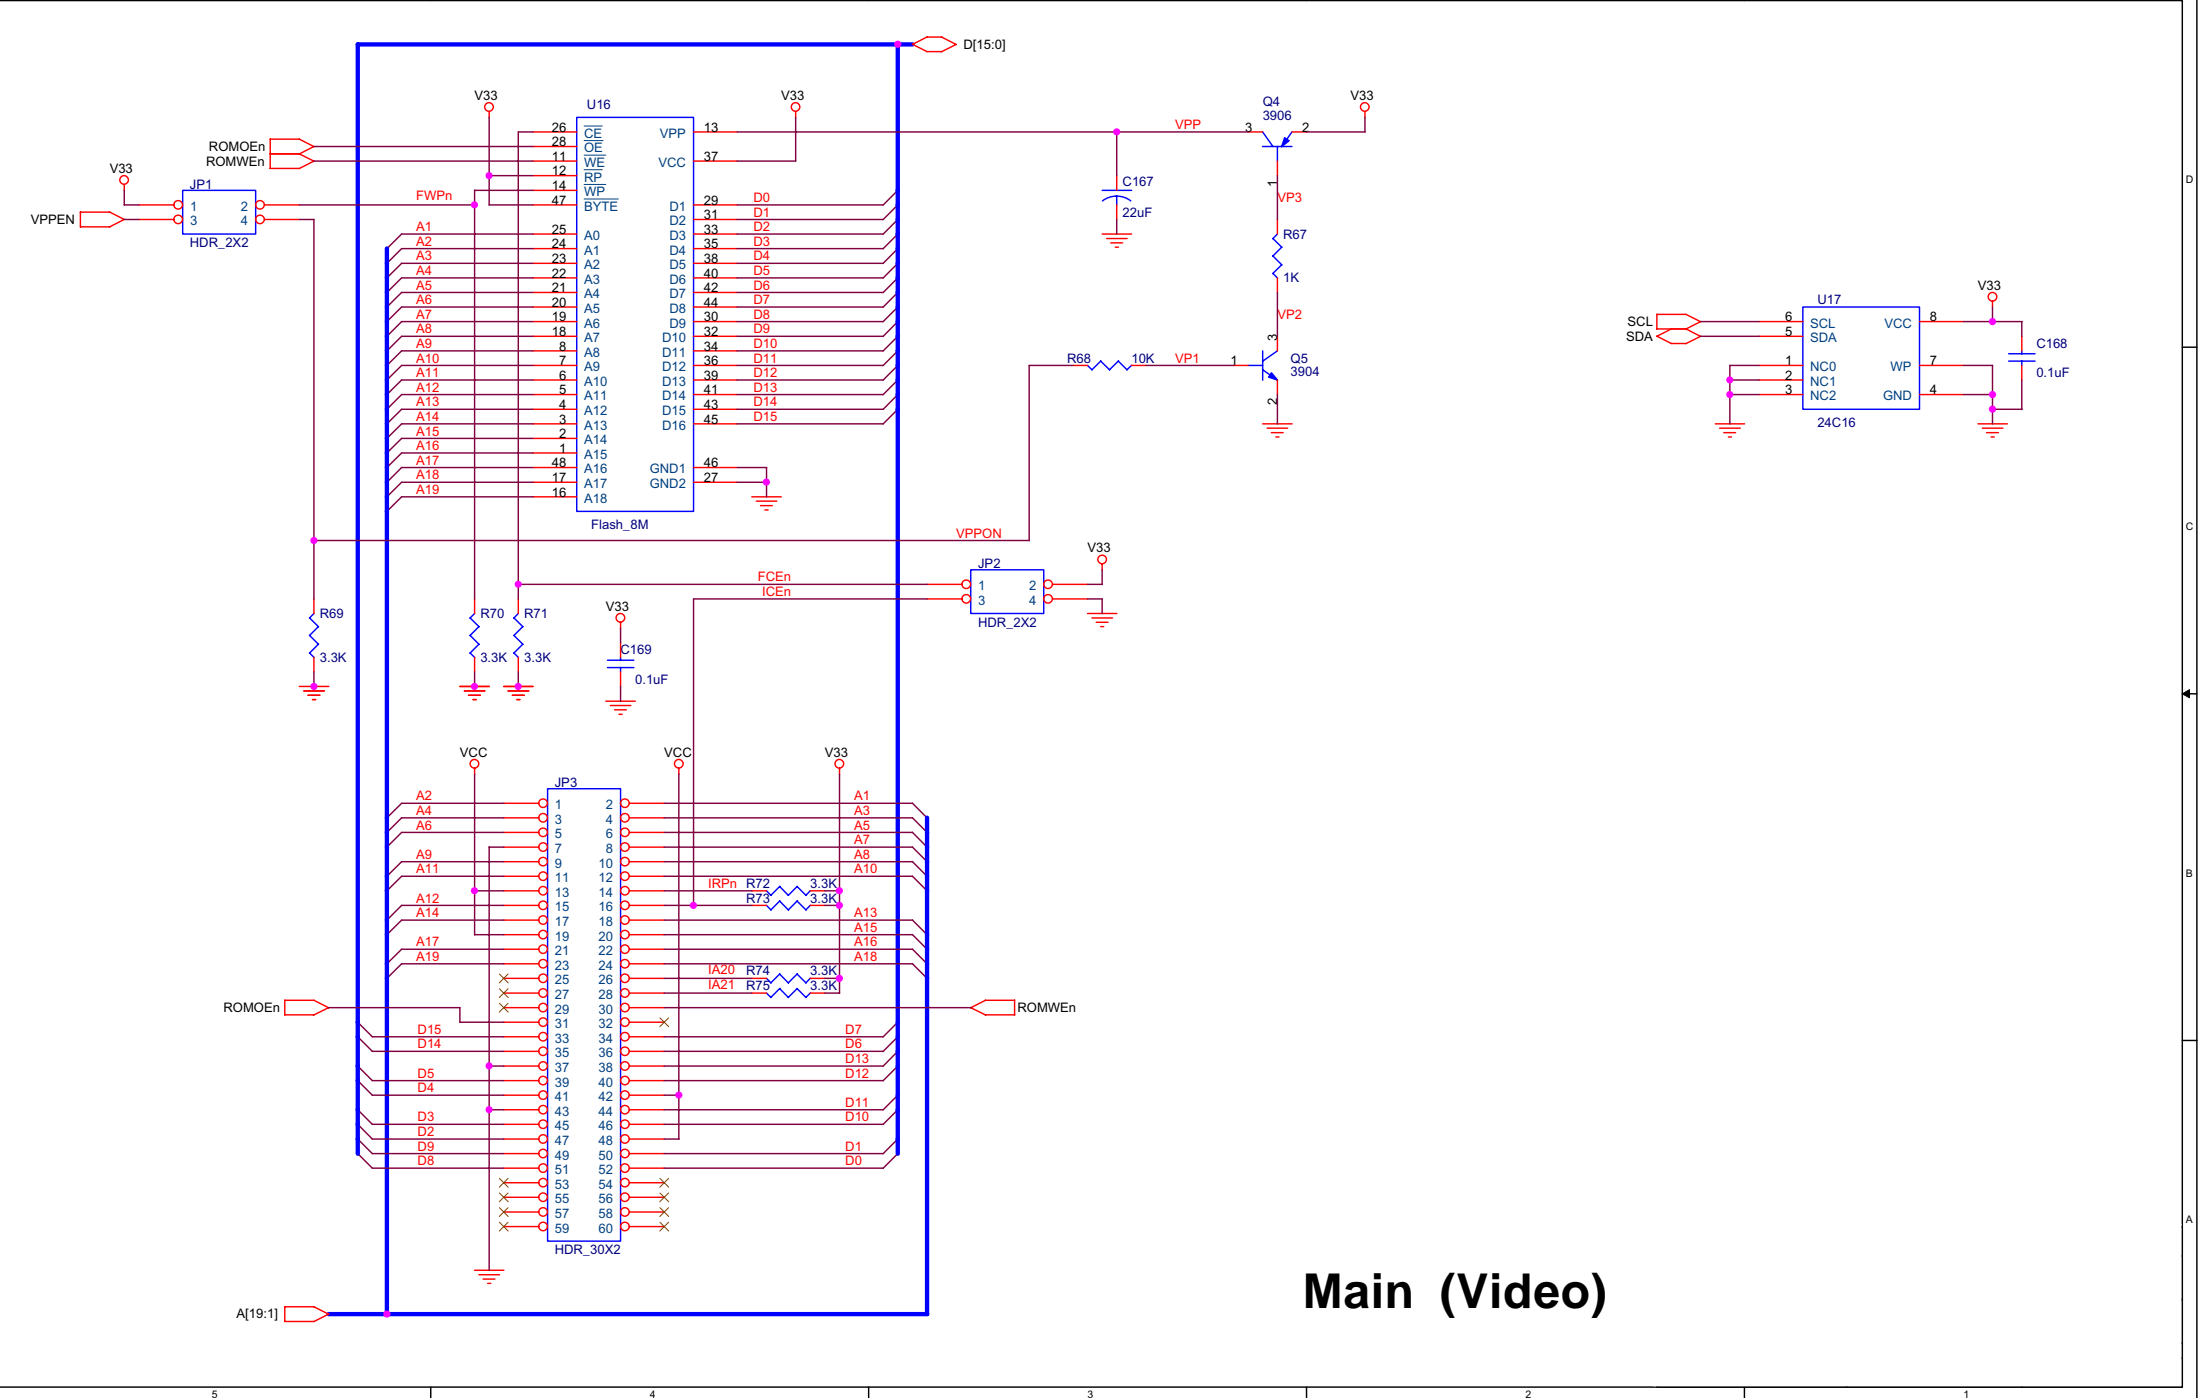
D[15:0]

V33
U16
V33
Q4
3906
V33
ROMOEn
ROMWEn
26 $\overline{CE}$
28 $\overline{OE}$
11 $\overline{WE}$
12 $\overline{RP}$
14 $\overline{WP}$
47 BYTE
VPP 13
VCC 37
VPP
3
2
V33
JP1
1 2
3 4
HDR_2X2
VPPEN
FWPn
C167
22uF
VP3
R67
1K
VP2

A1 25 A0
A2 24 A1
A3 23 A2
A4 22 A3
A5 21 A4
A6 20 A5
A7 19 A6
A8 18 A7
A9 8 A8
A10 7 A9
A11 6 A10
A12 5 A11
A13 4 A12
A14 3 A13
A15 2 A14
A16 1 A15
A17 48 A16
A18 17 A17
A19 16 A18

D1 29 D0
D2 31 D1
D3 33 D2
D4 35 D3
D5 38 D4
D6 40 D5
D7 42 D6
D8 44 D7
D9 30 D8
D10 32 D9
D11 34 D10
D12 36 D11
D13 39 D12
D14 41 D13
D15 43 D14
D16 45 D15
GND1 46
GND2 27
Flash_8M

R68 10K VP1 1
Q5
3904
3
2

U17
V33
SCL
SDA
6 SCL VCC 8
5 SDA
1 NC0 WP 7
2 NC1
3 NC2 GND 4
24C16
C168
0.1uF

VPPON
JP2
V33
FCEn
ICEn
1 2
3 4
HDR_2X2
R69
3.3K
R70
3.3K
R71
3.3K
V33
C169
0.1uF

VCC
VCC
V33
JP3
A2 1 2 A1
A4 3 4 A3
A6 5 6 A5
7 8 A7
A9 9 10 A8
A11 11 12 A10
13 14 IRPn R72 3.3K
A12 15 16 R73 3.3K
A14 17 18 A13
19 20 A15
A17 21 22 A16
A19 23 24 A18
25 26 IA20 R74 3.3K
27 28 IA21 R75 3.3K
ROMOEn 29 30 ROMWEn
31 32
D15 33 34 D7
D14 35 36 D6
37 38 D13
D5 39 40 D12
D4 41 42
43 44 D11
D3 45 46 D10
D2 47 48
D9 49 50 D1
D8 51 52 D0
53 54
55 56
57 58
59 60
HDR_30X2

A[19:1]

Main (Video)

D
C
B
A
5
4
3
2
1